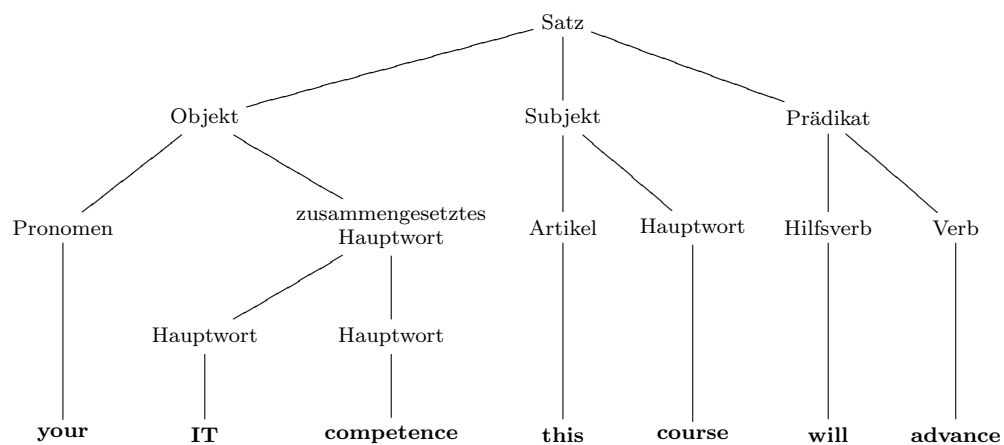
Satz

Objekt

Subjekt

Prädikat

Pronomen

zusammengesetztes Hauptwort

Artikel

Hauptwort

Hilfsverb

Verb

Hauptwort

Hauptwort

**your** **IT** **competence** **this** **course** **will** **advance**